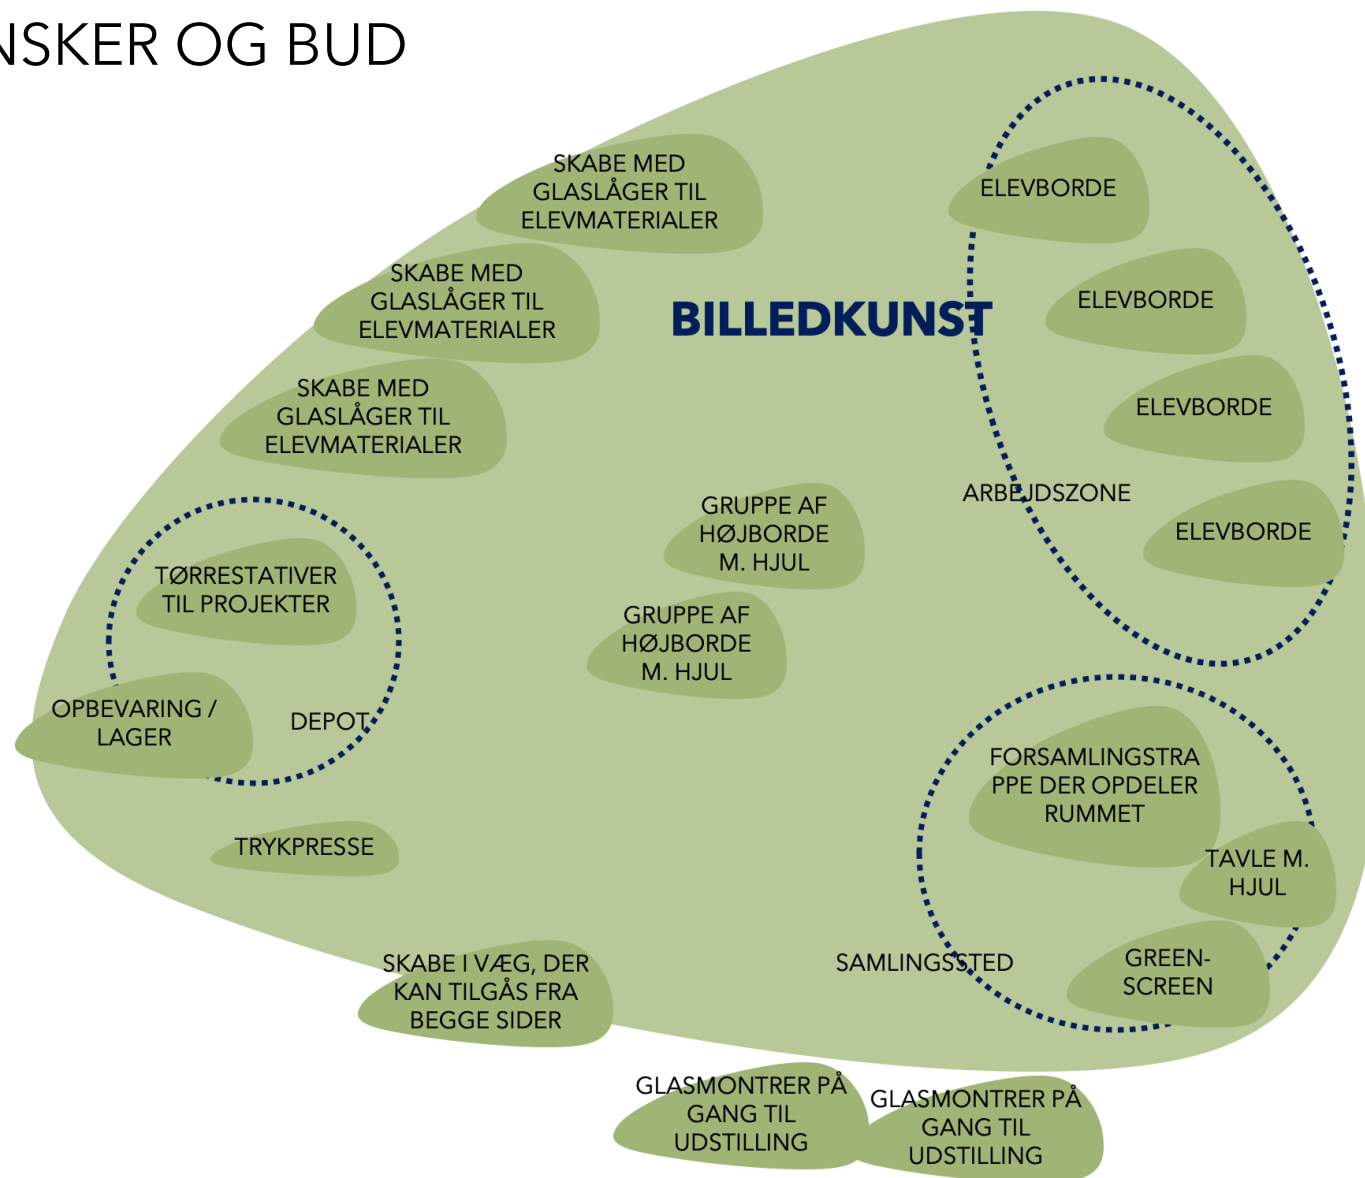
NSKER OG BUD

SKABE MED GLASLÅGER TIL ELEVMATERIALER

SKABE MED GLASLÅGER TIL ELEVMATERIALER

SKABE MED GLASLÅGER TIL ELEVMATERIALER

BILLEDKUNST

ELEVBORDE

ELEVBORDE

ELEVBORDE

ARBEJDSZONE

ELEVBORDE

GRUPPE AF HØJBORDE M. HJUL

GRUPPE AF HØJBORDE M. HJUL

TØRRESTATIVER TIL PROJEKTER

OPBEVARING / LAGER

DEPOT

TRYKPRESSE

FORSAMLINGSTRAPPE DER OPDELER RUMMET

TAVLE M. HJUL

SAMLINGSSTED

GREEN-SCREEN

SKABE I VÆG, DER KAN TILGÅS FRA BEGGE SIDER

GLASMONTRER PÅ GANG TIL UDSTILLING

GLASMONTRER PÅ GANG TIL UDSTILLING